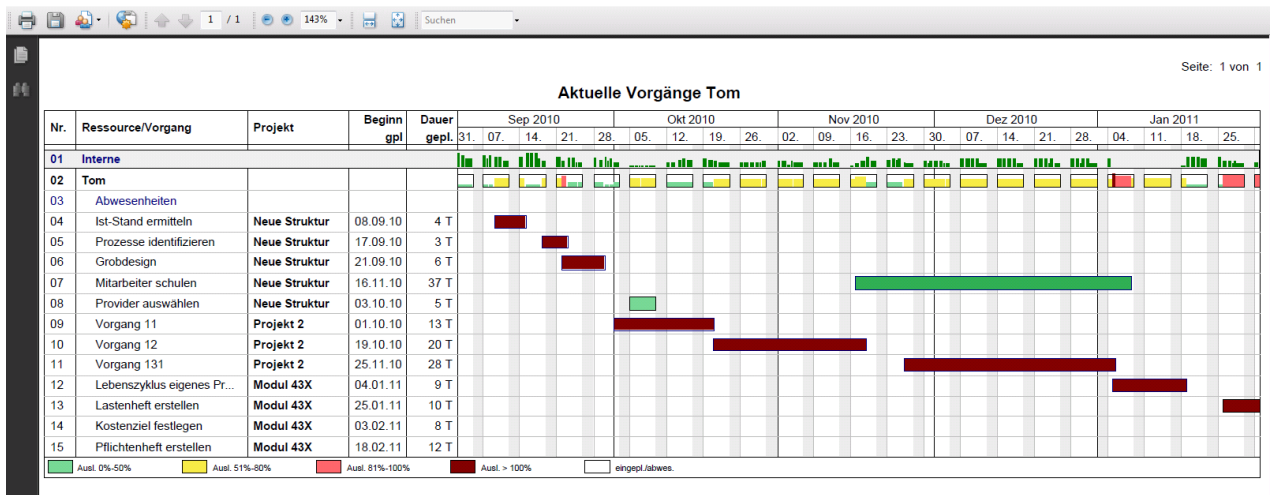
1 / 1 143% Suchen

Seite: 1 von 1

Aktuelle Vorgänge Tom

| Nr. | Ressource/Vorgang | Projekt | Beginn gpl | Dauer gepl. |
|---|---|---|---|---|
| 01 | Interne | | | |
| 02 | Tom | | | |
| 03 | Abwesenheiten | | | |
| 04 | Ist-Stand ermitteln | Neue Struktur | 08.09.10 | 4 T |
| 05 | Prozesse identifizieren | Neue Struktur | 17.09.10 | 3 T |
| 06 | Grobdesign | Neue Struktur | 21.09.10 | 6 T |
| 07 | Mitarbeiter schulen | Neue Struktur | 16.11.10 | 37 T |
| 08 | Provider auswählen | Neue Struktur | 03.10.10 | 5 T |
| 09 | Vorgang 11 | Projekt 2 | 01.10.10 | 13 T |
| 10 | Vorgang 12 | Projekt 2 | 19.10.10 | 20 T |
| 11 | Vorgang 131 | Projekt 2 | 25.11.10 | 28 T |
| 12 | Lebenszyklus eigenes Pr... | Modul 43X | 04.01.11 | 9 T |
| 13 | Lastenheft erstellen | Modul 43X | 25.01.11 | 10 T |
| 14 | Kostenziel festlegen | Modul 43X | 03.02.11 | 8 T |
| 15 | Pflichtenheft erstellen | Modul 43X | 18.02.11 | 12 T |

Sep 2010 Okt 2010 Nov 2010 Dez 2010 Jan 2011
31. 07. 14. 21. 28. 05. 12. 19. 26. 02. 09. 16. 23. 30. 07. 14. 21. 28. 04. 11. 18. 25.

Ausl. 0%-50% Ausl. 51%-80% Ausl. 81%-100% Ausl. > 100% eingepl./abwes.